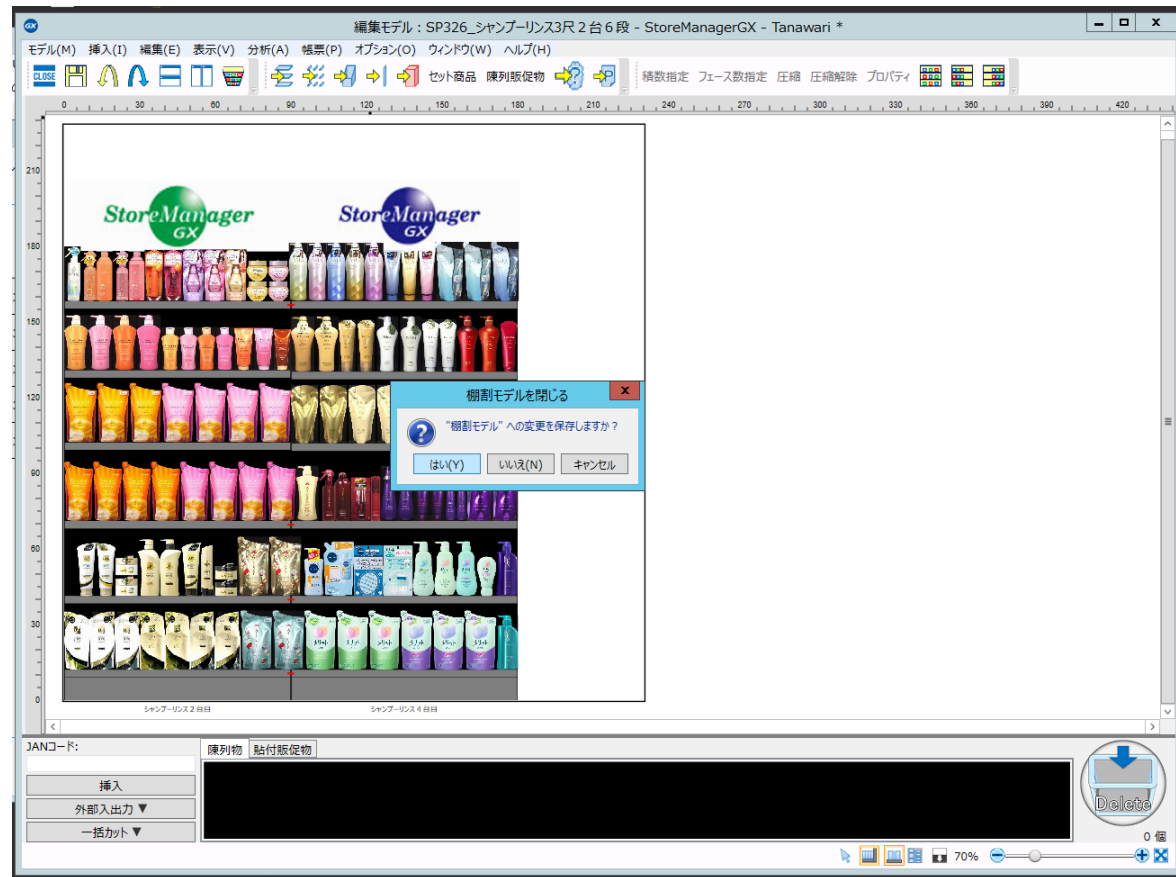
編集モデル：SP326_シャンプーリンス3尺２台６段 - StoreManagerGX - Tanawari *

モデル(M) 挿入(I) 編集(E) 表示(V) 分析(A) 帳票(P) オプション(O) ウィンドウ(W) ヘルプ(H)

CLOSE セット商品 陳列販促物 積数指定 フェース数指定 圧縮 圧縮解除 プロパティ

0 30 60 90 120 150 180 210 240 270 300 330 360 390 420

210 180 150 120 90 60 30 0

StoreManager GX StoreManager GX

棚割モデルを閉じる

"棚割モデル" への変更を保存しますか？

はい(Y) いいえ(N) キャンセル

シャンプーリンス２台目 シャンプーリンス４台目

JANコード:

挿入

外部入出力 ▼

一括カット ▼

陳列物 貼付販促物

Delete

0 個

70%